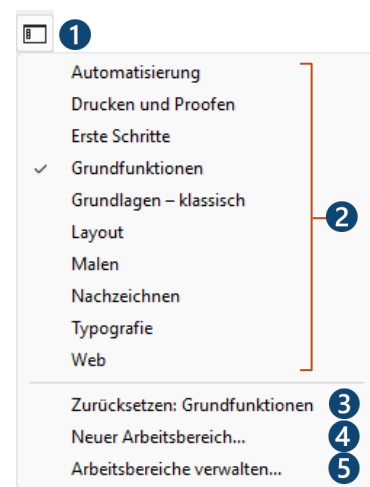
1

Automatisierung
Drucken und Proofen
Erste Schritte
✓ Grundfunktionen
Grundlagen – klassisch
Layout
Malen
Nachzeichnen
Typografie
Web

2

Zurücksetzen: Grundfunktionen 3
Neuer Arbeitsbereich... 4
Arbeitsbereiche verwalten... 5